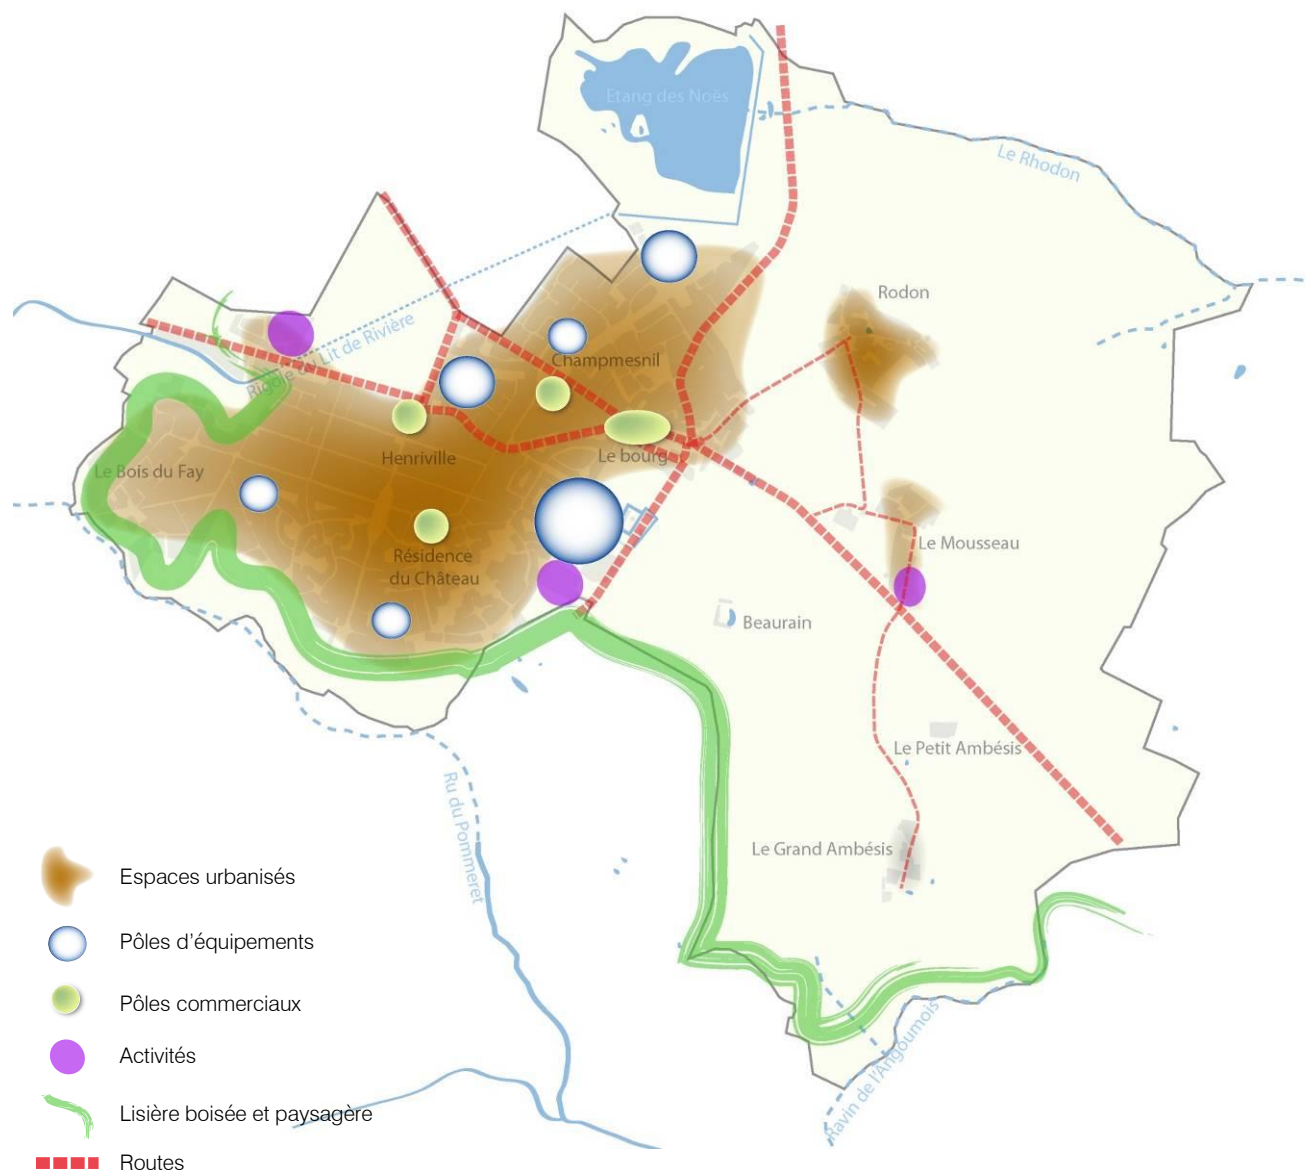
Etang des Noës

Le Rhodon

Rodon

Lit de Rivière

Rigole

Champmesnil

Le Bois du Fay

Henriville

Le bourg

Le Mousseau

Résidence du Château

Beaurain

Le Petit Ambésis

Ru du Pommeret

Le Grand Ambésis

Ravin de l'Argoumois

Espaces urbanisés

Pôles d'équipements

Pôles commerciaux

Activités

Lisière boisée et paysagère

Routes